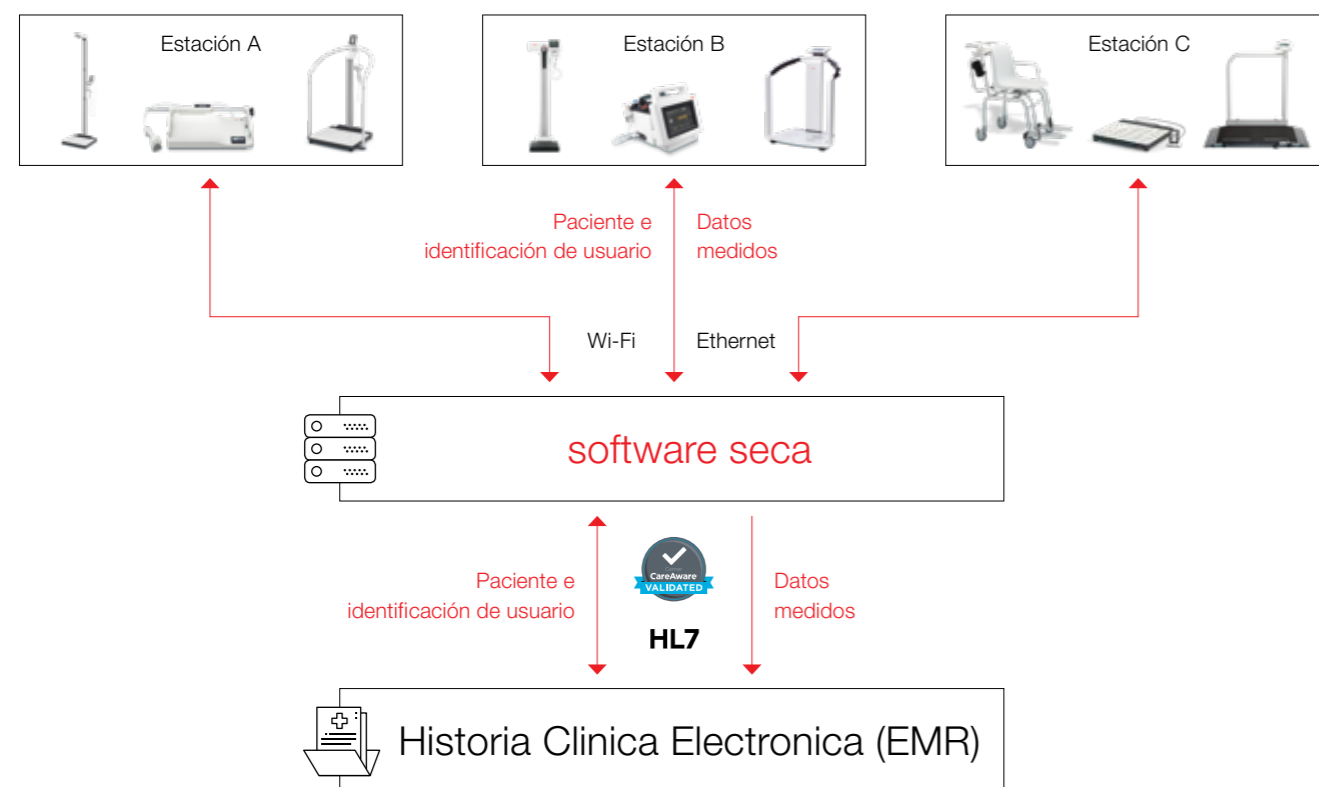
Estación A

Estación B

Estación C

Paciente e identificación de usuario

Datos medidos

Wi-Fi

Ethernet

software seca

Paciente e identificación de usuario

Cerner CareAware VALIDATED

HL7

Datos medidos

Historia Clinica Electronica (EMR)